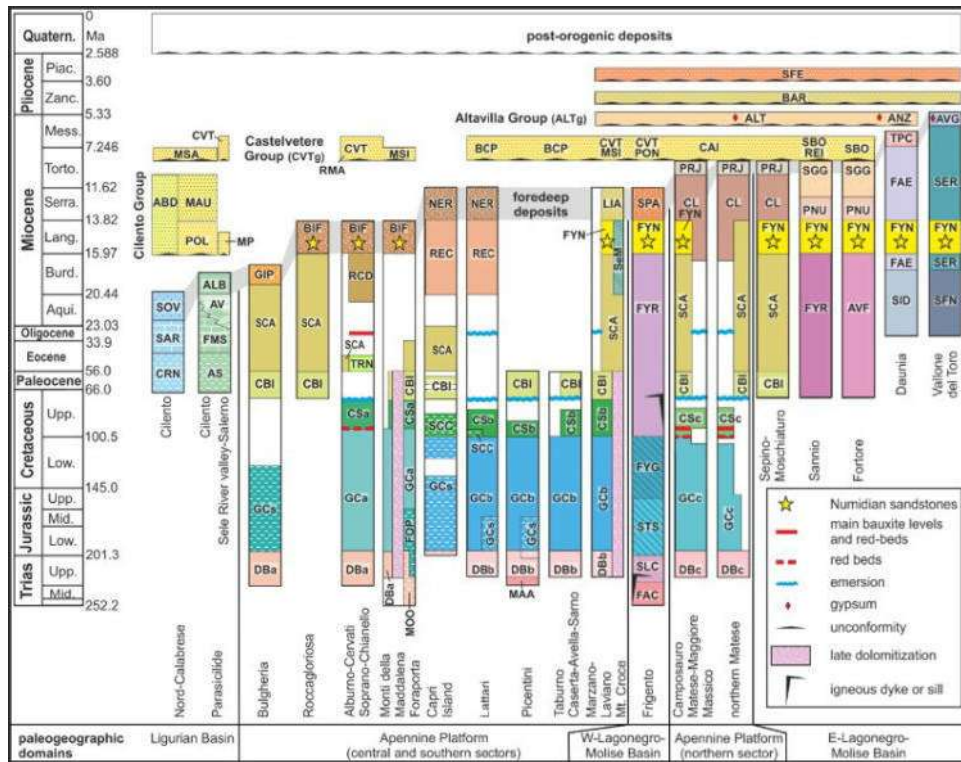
| Quatern. | Ma 0 |
|---|---|
| | 2.588 |
| Pliocene Piac. | 3.60 |
| Zanc. | 5.33 |
| Miocene Mess. | 7.246 |
| Torto. | 11.62 |
| Serra. | 13.82 |
| Lang. | 15.97 |
| Burd. | 20.44 |
| Aqui. | 23.03 |
| Oligocene | 33.9 |
| Eocene | 56.0 |
| Paleocene | 66.0 |
| Cretaceous Upp. | 100.5 |
| Low. | 145.0 |
| Jurassic Upp. Mid. Low. | 201.3 |
| Trias Upp. Mid. | 252.2 |

post-orogenic deposits

SFE
BAR
Altavilla Group (ALTg) ALT ANZ AVG

Cilento Group
CVT MSA ABD MAU POL MP
Castelvetere Group (CVTg) CVT MSI RMA
BCP BCP CVT MSI CVT PON CAI
SOV SAR CRN
ALB AV FMS AS
GIP SCA CBI GCs DBa
BIF SCA CBI
BIF RCD SCA TRN CSa GCa DBa
BIF CSa CBI GCa FOP DBa MOO
NER REC SCA CBI SCC GCs
NER REC CBI CSb SCC GCb GCs DBb
foredeep deposits
CBI CSb GCb GCs DBb MAA
CBI CSb GCb DBb
LIA FYN SCA SeM CBI CSb GCb DBb
SPA FYN FYR FYG STS SLC FAC
PRJ CL FYN SCA CBI CSc GCc DBc
PRJ CL SCA CBI CSc GCc DBc
PRJ CL FYN SCA CBI
SBO REI SGG PNU FYN FYR
SBO SGG PNU FYN AVF
TPC FAE FYN FAE SID
SER FYN SER SFN

Nord-Calabrese
Cilento
Cilento
Sele River valley-Salerno
Parasiolide
Bulgheria
Roccagloriosa
Alburno-Cervati Soprano-Chianello
Monti della Maddalena Foraporta
Capri Island
Lattari
Picentini
Taburno Caserta-Avella-Sarno
Marzano-Laviano Mt. Croce
Frigento
Camposauro Matese-Maggiore Massico
northern Matese
Sepino-Moschiaturo
Sannio
Fortore
Daunia
Vallone del Toro

Numidian sandstones
main bauxite levels and red-beds
red beds
emersion
gypsum
unconformity
late dolomitization
igneous dyke or sill

paleogeographic domains | Ligurian Basin | Apennine Platform (central and southern sectors) | W-Lagonegro-Molise Basin | Apennine Platform (northern sector) | E-Lagonegro-Molise Basin